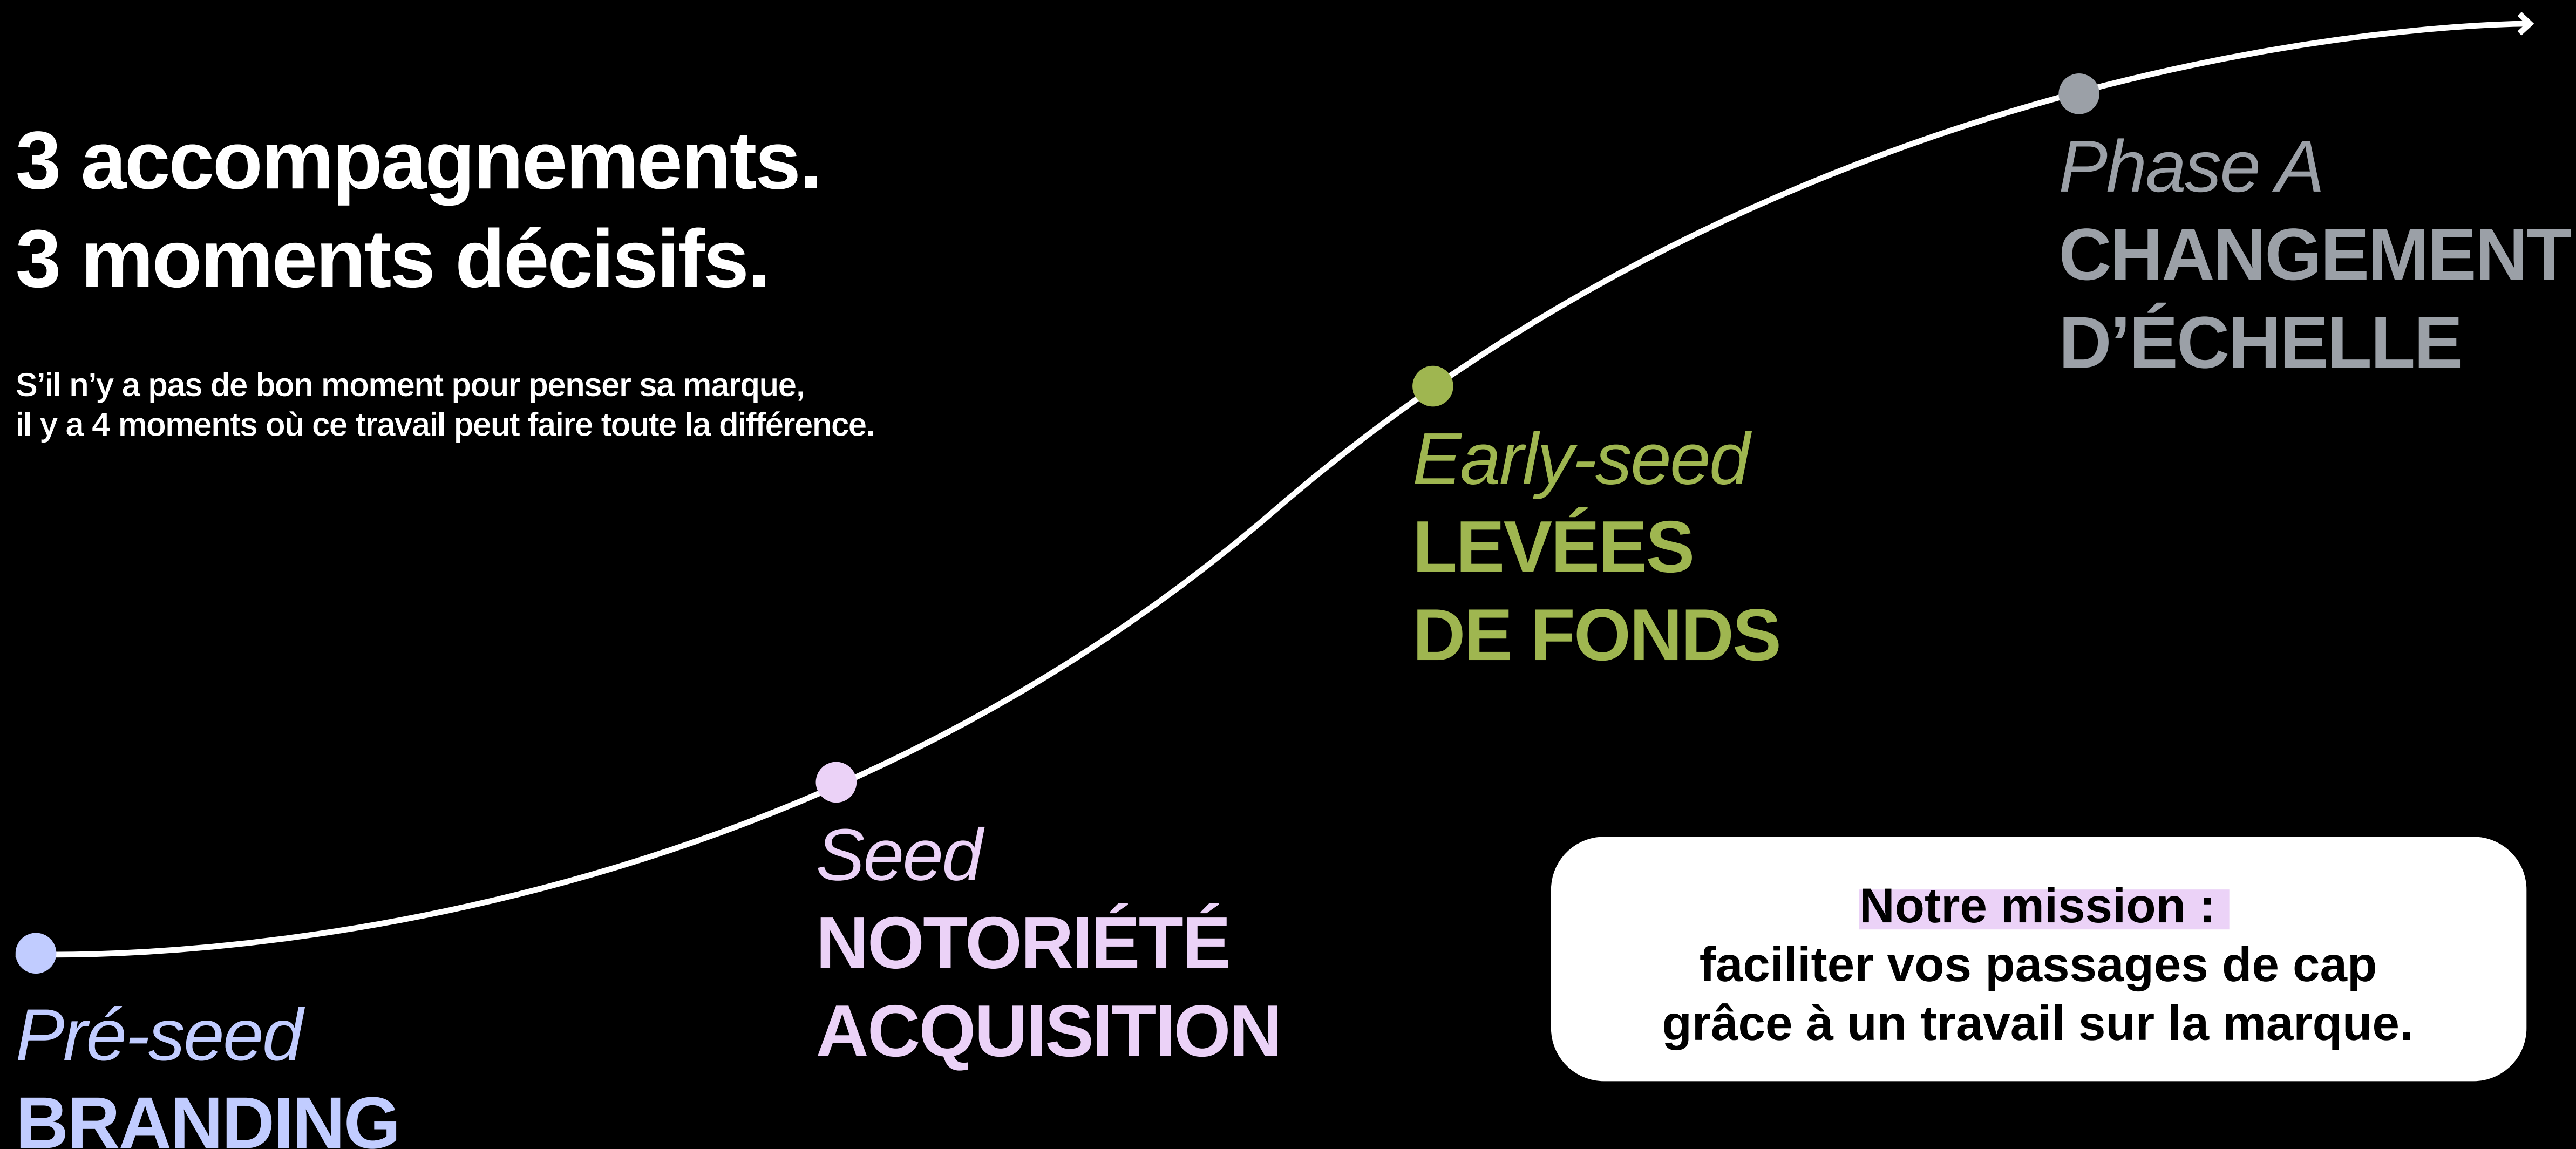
3 accompagnements.
3 moments décisifs.

S’il n’y a pas de bon moment pour penser sa marque, il y a 4 moments où ce travail peut faire toute la différence.

Phase A
CHANGEMENT D’ÉCHELLE

Early-seed
LEVÉES DE FONDS

Seed
NOTORIÉTÉ ACQUISITION

Pré-seed
BRANDING

Notre mission :
faciliter vos passages de cap grâce à un travail sur la marque.